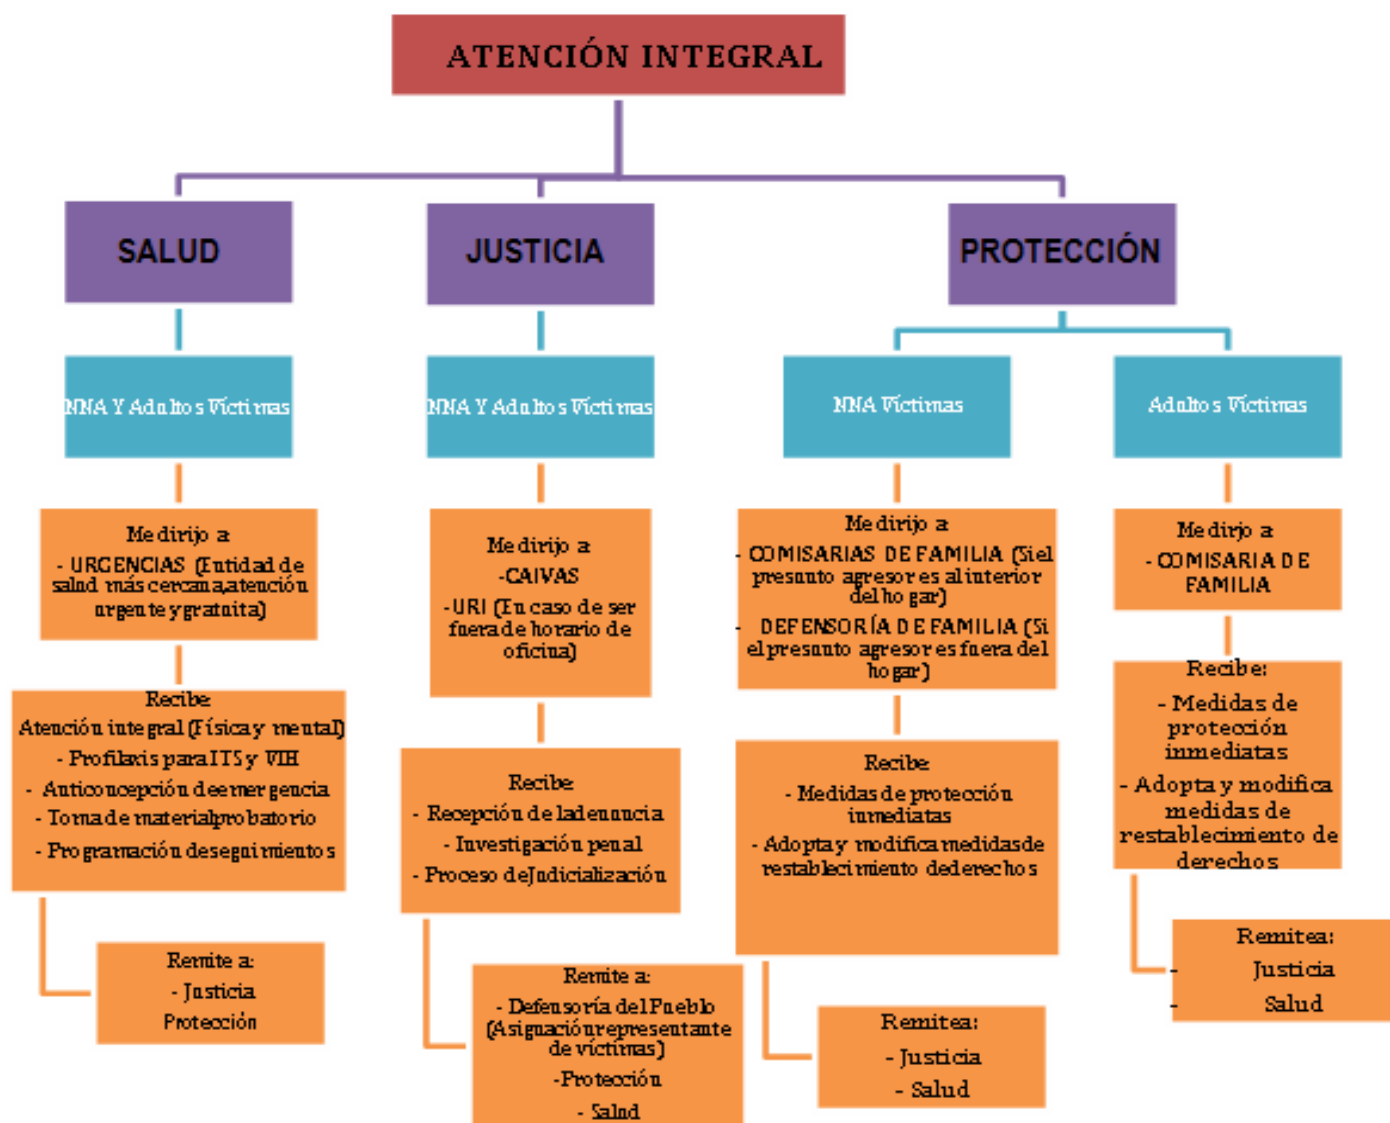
ATENCIÓN INTEGRAL

SALUD

JUSTICIA

PROTECCIÓN

NNA Y Adultos Víctimas

NNA Y Adultos Víctimas

NNA Víctimas

Adultos Víctimas

Me dirijo a
- URGENCIAS (Entidad de salud más cercana, atención urgente y gratuita)

Recibe
Atención integral (Física y mental)
- Profilaxis para ITS y VIH
- Anticoncepción de emergencia
- Toma de material probatorio
- Programación de seguimientos

Remite a:
- Justicia
Protección

Me dirijo a
-CAIVAS
-URI (En caso de ser fuera de horario de oficina)

Recibe
- Recepción de la denuncia
- Investigación penal
- Proceso de Judicialización

Remite a:
- Defensoría del Pueblo (Asignación representante de víctimas)
-Protección
- Salud

Me dirijo a
- COMISARIAS DE FAMILIA (Si el presunto agresor es al interior del hogar)
- DEFENSORÍA DE FAMILIA (Si el presunto agresor es fuera del hogar)

Recibe
- Medidas de protección inmediatas
- Adopta y modifica medidas de restablecimiento de derechos

Remite a:
- Justicia
- Salud

Me dirijo a
- COMISARIA DE FAMILIA

Recibe:
- Medidas de protección inmediatas
- Adopta y modifica medidas de restablecimiento de derechos

Remite a:
- Justicia
- Salud